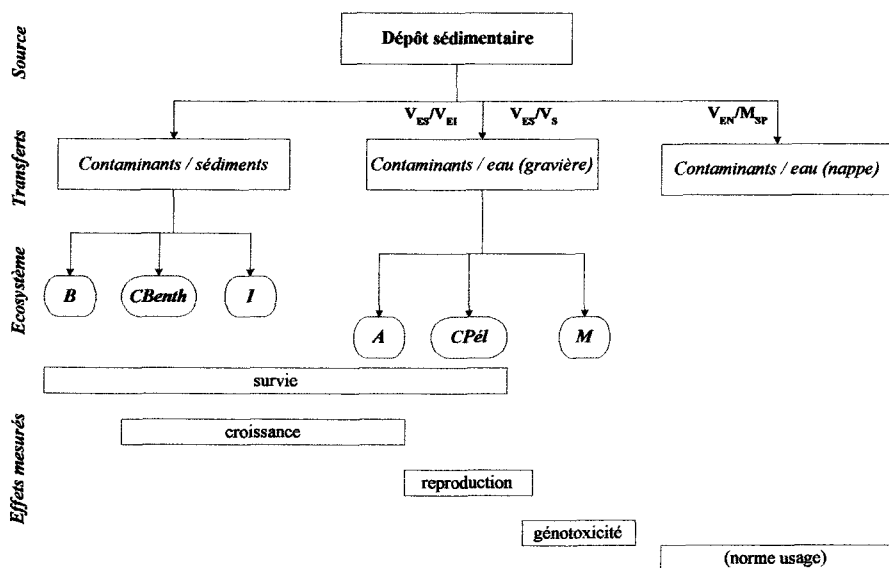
Source

Dépôt sédimentaire

$V_{ES}/V_{EI}$ $V_{ES}/V_{S}$ $V_{EN}/M_{SP}$

Transferts

Contaminants / sédiments

Contaminants / eau (gravière)

Contaminants / eau (nappe)

Ecosystème

B

CBenth

I

A

CPél

M

Effets mesurés

survie

croissance

reproduction

génotoxicité

(norme usage)